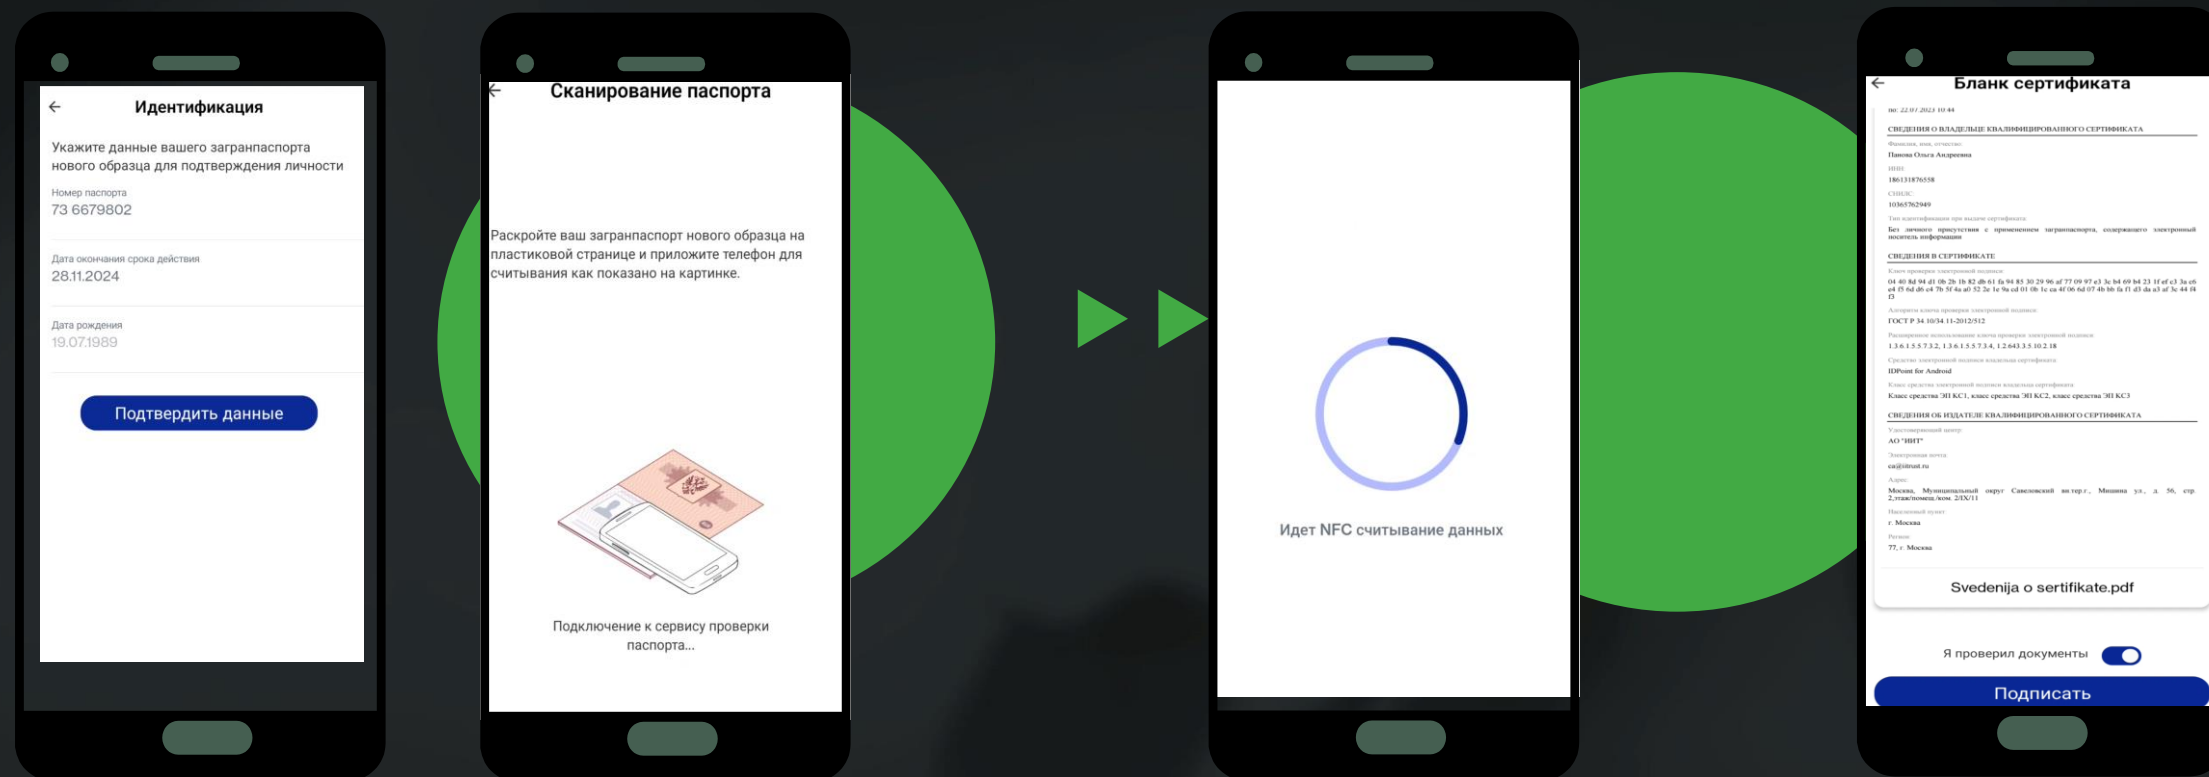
Идентификация

Укажите данные вашего загранпаспорта нового образца для подтверждения личности

Номер паспорта
73 6679802

Дата окончания срока действия
28.11.2024

Дата рождения
19.07.1989

Подтвердить данные

Сканирование паспорта

Раскройте ваш загранпаспорт нового образца на пластиковой странице и приложите телефон для считывания как показано на картинке.

Подключение к сервису проверки паспорта...

Идет NFC считывание данных

Бланк сертификата

от: 22.01.2023 10:44

СВЕДЕНИЯ О ВЛАДЕЛЬЦЕ КВАЛИФИЦИРОВАННОГО СЕРТИФИКАТА

Фамилия, имя, отчество
Панова Ольга Андреевна

ИНН
186131876558

СНИЛС
10365762949

Тип идентификации при выдаче сертификата
Без личного присутствия с применением загранпаспорта, содержащего электронный носитель информации

СВЕДЕНИЯ В СЕРТИФИКАТЕ

Ключ проверки электронной подписи
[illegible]

Алгоритм ключа проверки электронной подписи
ГОСТ Р 34.10/34.11-2012/512

Расширенное использование ключа проверки электронной подписи
1.3.6.1.5.5.7.3.2, 1.3.6.1.5.5.7.3.4, 1.2.643.3.5.10.2.18

Средство электронной подписи владельца сертификата
IDPoint for Android

Класс средства электронной подписи владельца сертификата
Класс средства ЭП КС1, класс средства ЭП КС2, класс средства ЭП КС3

СВЕДЕНИЯ ОБ ИЗДАТЕЛЕ КВАЛИФИЦИРОВАННОГО СЕРТИФИКАТА

Удостоверяющий центр
АО "ИИТ"

Электронная почта
ca@iitrust.ru

Адрес
Москва, Муниципальный округ Савеловский вн.тер.г., Мишина ул., д. 56, стр. 2,этаж/помещ./ком. 2/IX/11

Населенный пункт
г. Москва

Регион
77, г. Москва

Svedenija o sertifikate.pdf

Я проверил документы

Подписать